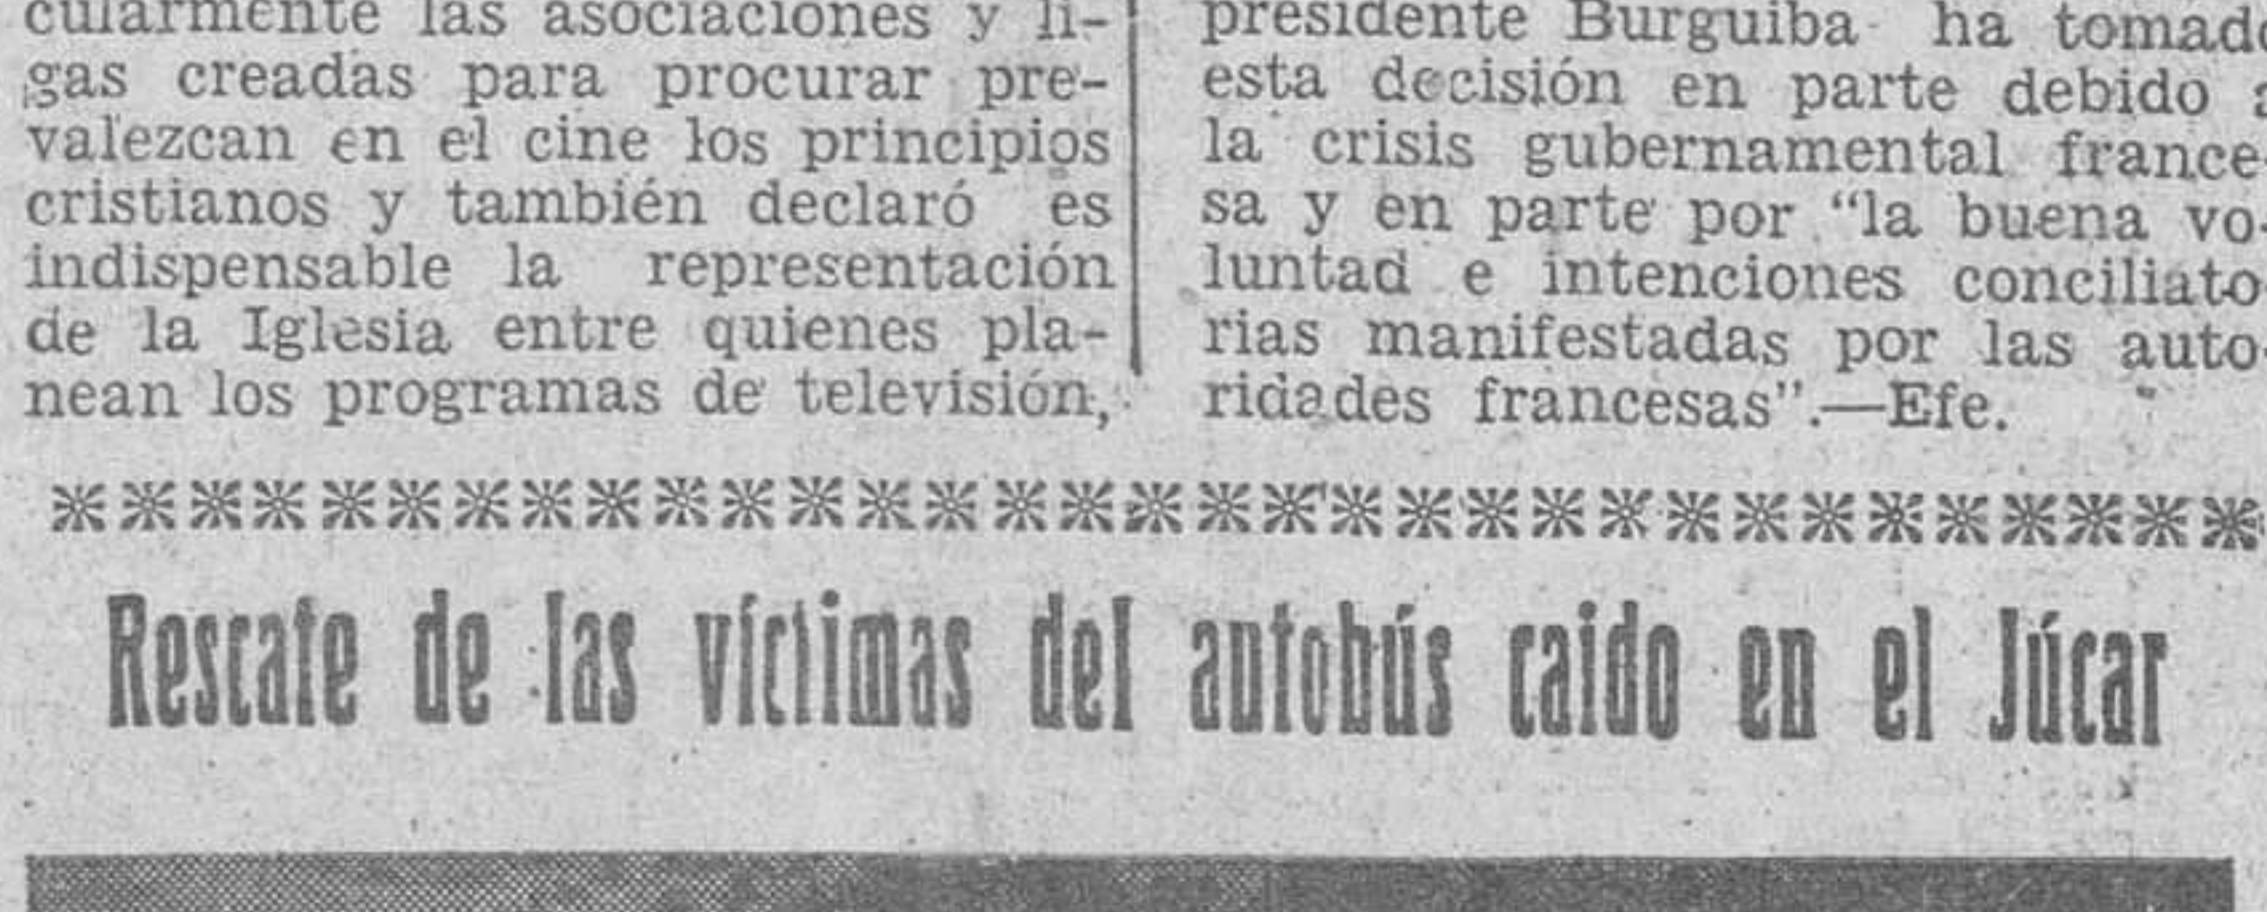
cularmente las asociaciones y ligas creadas para procurar prevalezcan en el cine los principios cristianos y también declaró es indispensable la representación de la Iglesia entre quienes planean los programas de televisión,

presidente Burguiba ha tomad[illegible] esta decisión en parte debido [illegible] la crisis gubernamental france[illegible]sa y en parte por "la buena voluntad e intenciones conciliato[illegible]rias manifestadas por las auto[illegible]ridades francesas".—Efe.

Rescate de las víctimas del autobús caido en el Júcar